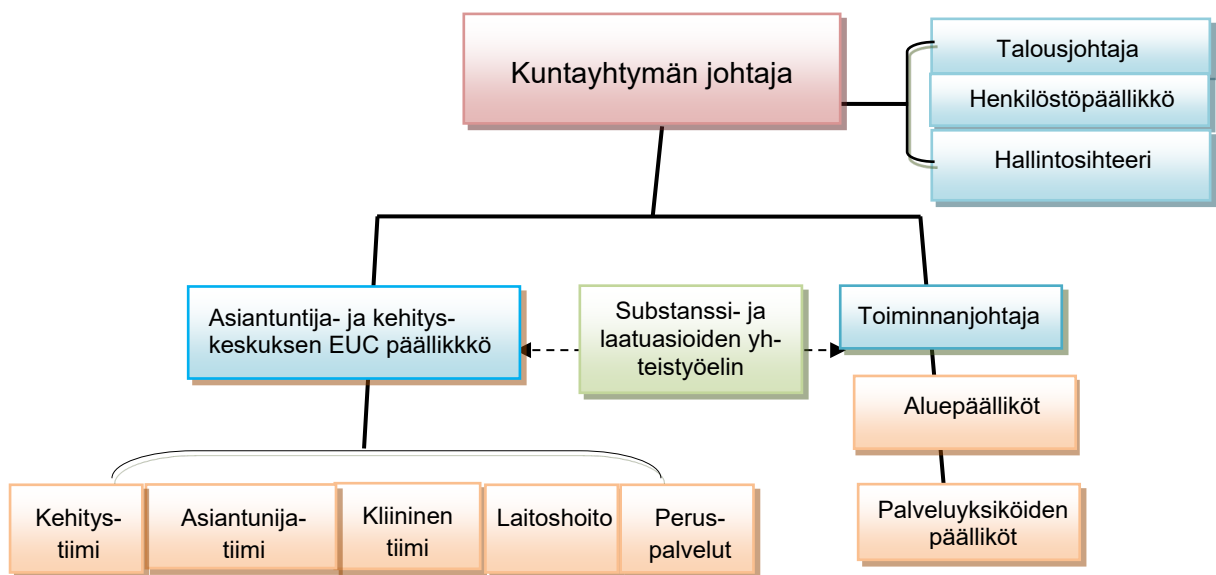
Kuntayhtymän johtaja

Talousjohtaja

Henkilöstöpäällikkö

Hallintosihteeri

Asiantuntija- ja kehitys-keskuksen EUC päällikkö

Substanssi- ja laatuasioiden yhteistyöelin

Toiminnanjohtaja

Aluepäälliköt

Palveluyksiköiden päälliköt

Kehitys-tiimi

Asiantunija-tiimi

Kliininen tiimi

Laitoshoito

Perus-palvelut